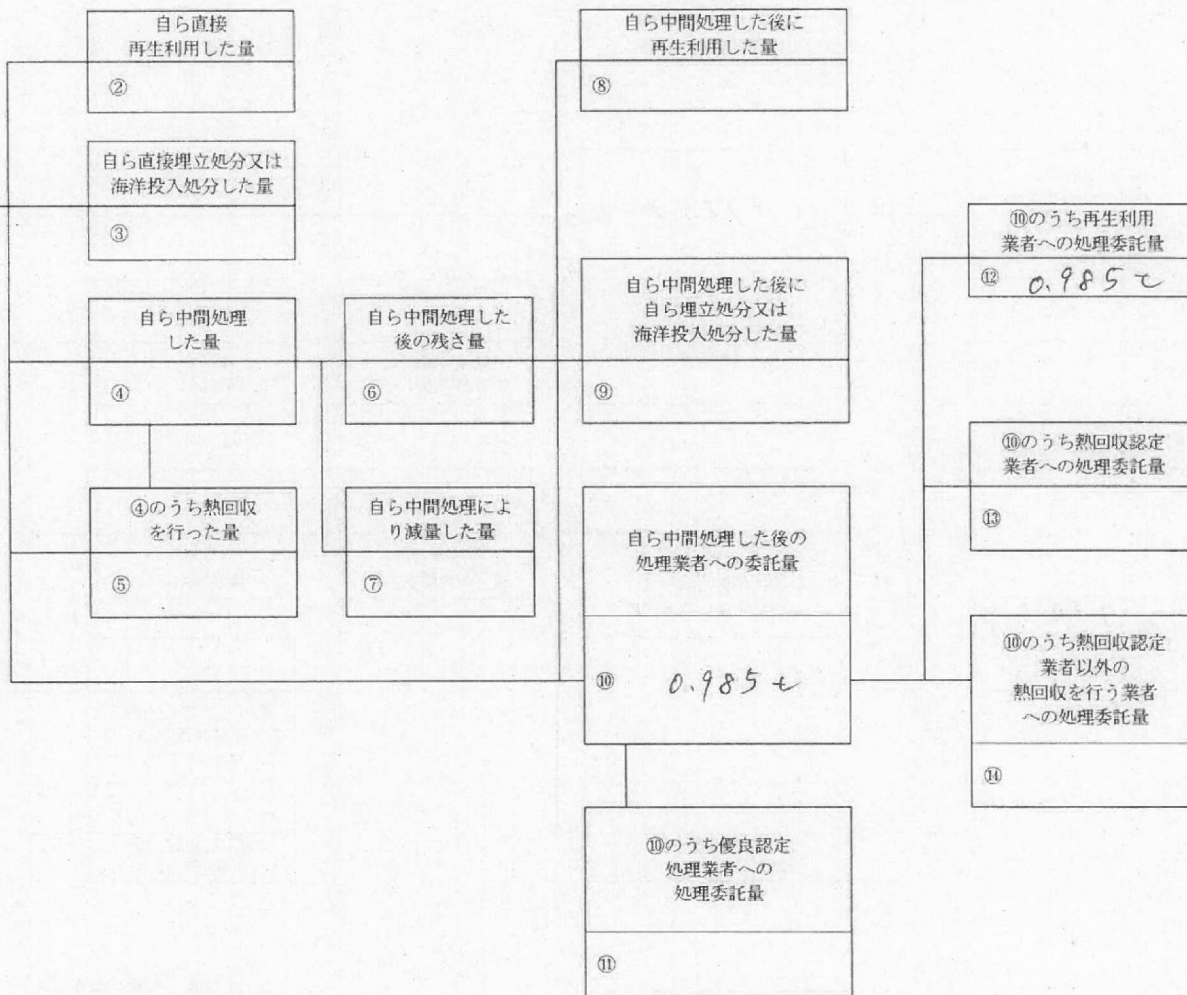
自ら直接
再生利用した量
②

自ら直接埋立処分又は
海洋投入処分した量
③

自ら中間処理
した量
④

④のうち熱回収
を行った量
⑤

自ら中間処理した
後の残さ量
⑥

自ら中間処理によ
り減量した量
⑦

自ら中間処理した後に
再生利用した量
⑧

自ら中間処理した後に
自ら埋立処分又は
海洋投入処分した量
⑨

自ら中間処理した後の
処理業者への委託量
⑩ 0.985 t

⑩のうち優良認定
処理業者への
処理委託量
⑪

⑩のうち再生利用
業者への処理委託量
⑫ 0.985 t

⑩のうち熱回収認定
業者への処理委託量
⑬

⑩のうち熱回収認定
業者以外の
熱回収を行う業者
への処理委託量
⑭